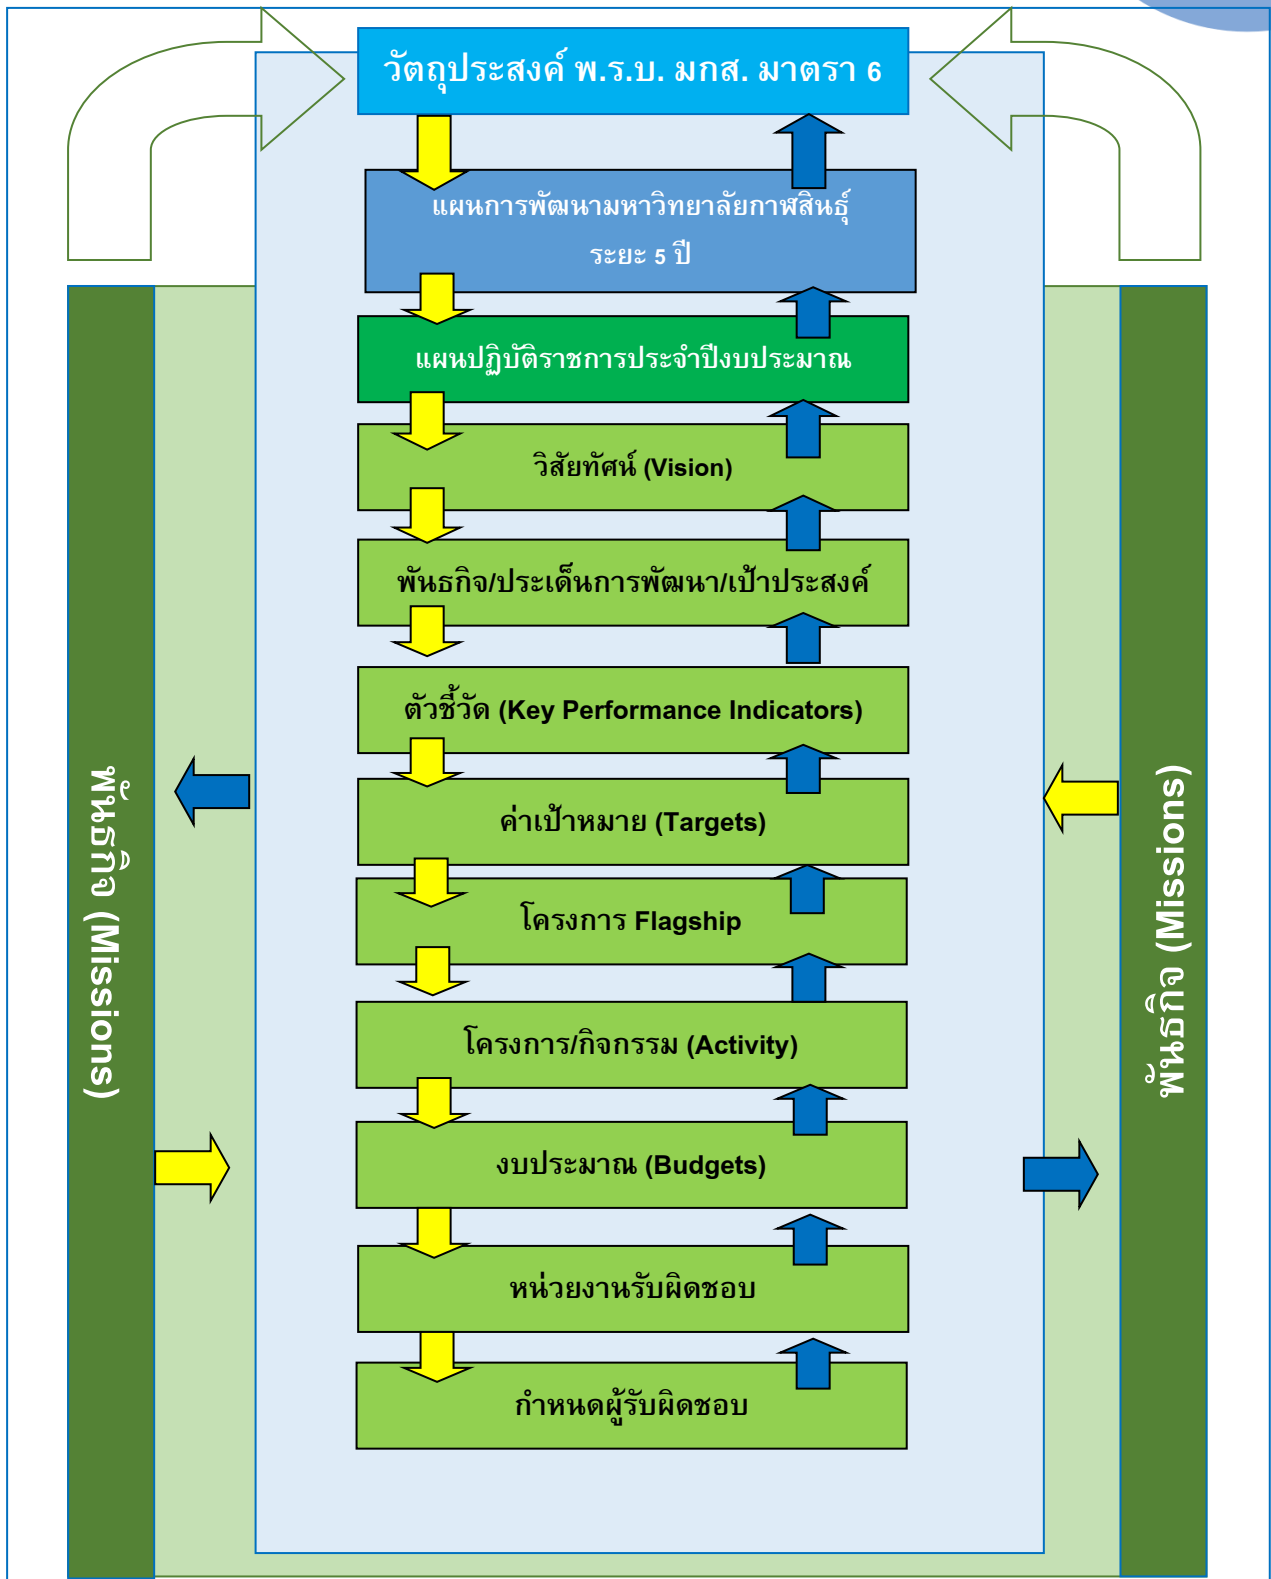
วัตถุประสงค์ พ.ร.บ. มกส. มาตรา 6

แผนการพัฒนามหาวิทยาลัยกาฬสินธุ์ ระยะ 5 ปี

แผนปฏิบัติราชการประจำปีงบประมาณ

วิสัยทัศน์ (Vision)

พันธกิจ/ประเด็นการพัฒนา/เป้าประสงค์

ตัวชี้วัด (Key Performance Indicators)

ค่าเป้าหมาย (Targets)

โครงการ Flagship

โครงการ/กิจกรรม (Activity)

งบประมาณ (Budgets)

หน่วยงานรับผิดชอบ

กำหนดผู้รับผิดชอบ

พันธกิจ (Missions)

พันธกิจ (Missions)